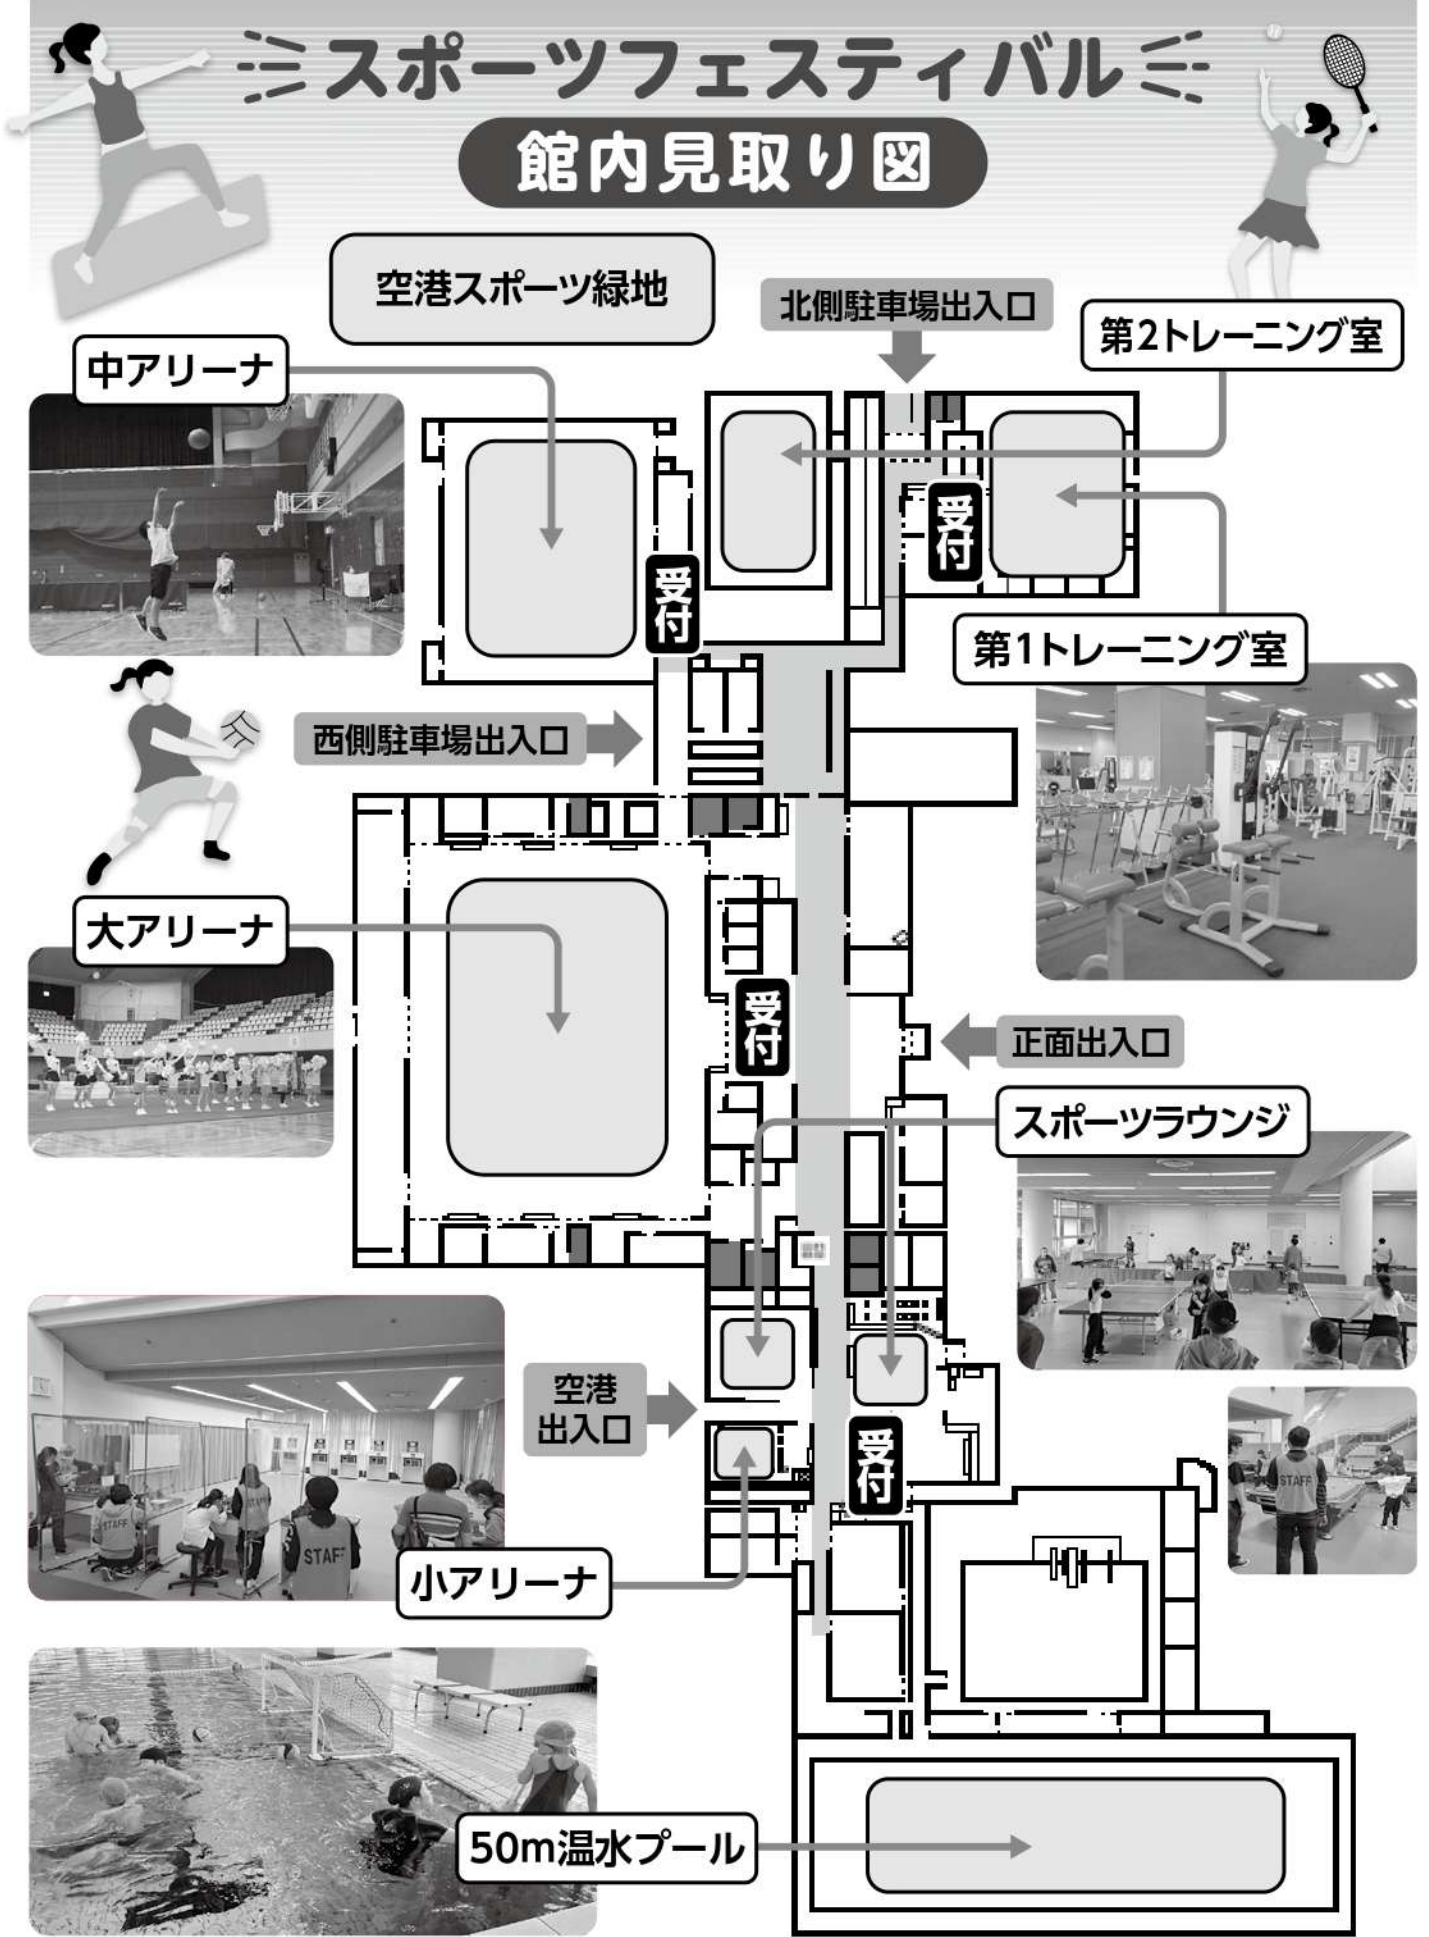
スポーツフェスティバル

館内見取り図

空港スポーツ緑地

北側駐車場出入口

第2トレーニング室

中アリーナ

受付

受付

第1トレーニング室

西側駐車場出入口

大アリーナ

受付

正面出入口

スポーツラウンジ

空港出入口

受付

STAFF

STAFF

STAFF

小アリーナ

50m温水プール